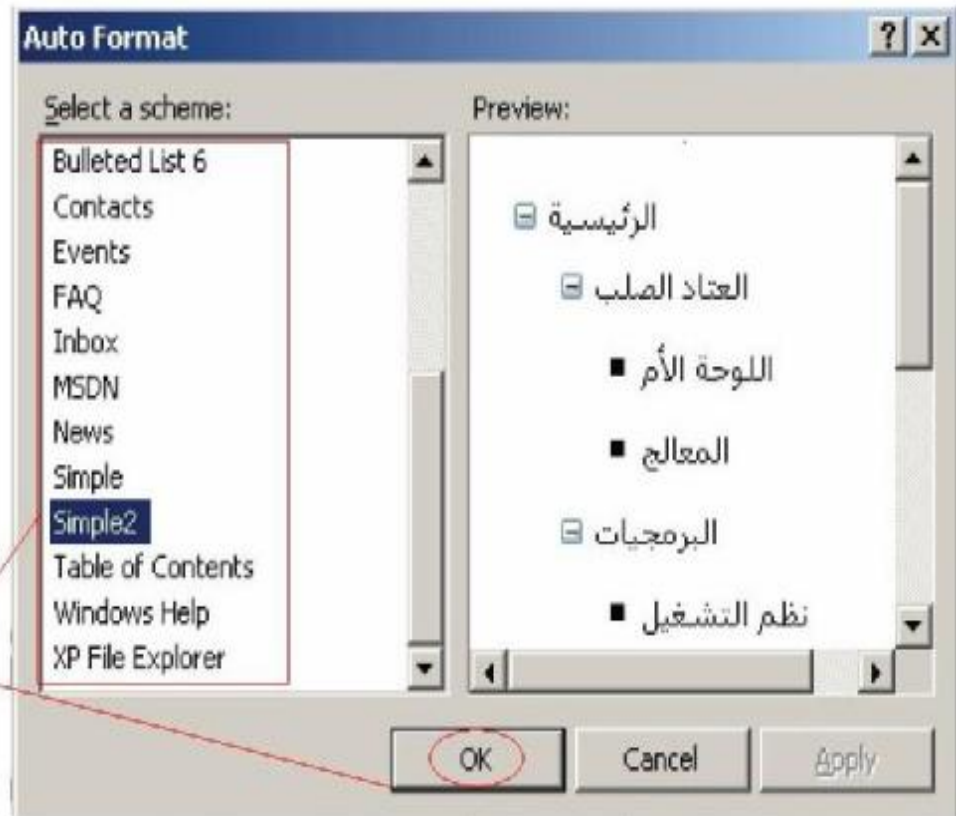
Auto Format

? X

Select a scheme:

Bulleted List 6
Contacts
Events
FAQ
Inbox
MSDN
News
Simple
Simple2
Table of Contents
Windows Help
XP File Explorer

Preview:

الرئيسية
العتاد الصلب
اللوحة الأم
المعالج
البرمجيات
نظم التشغيل

OK

Cancel

Apply